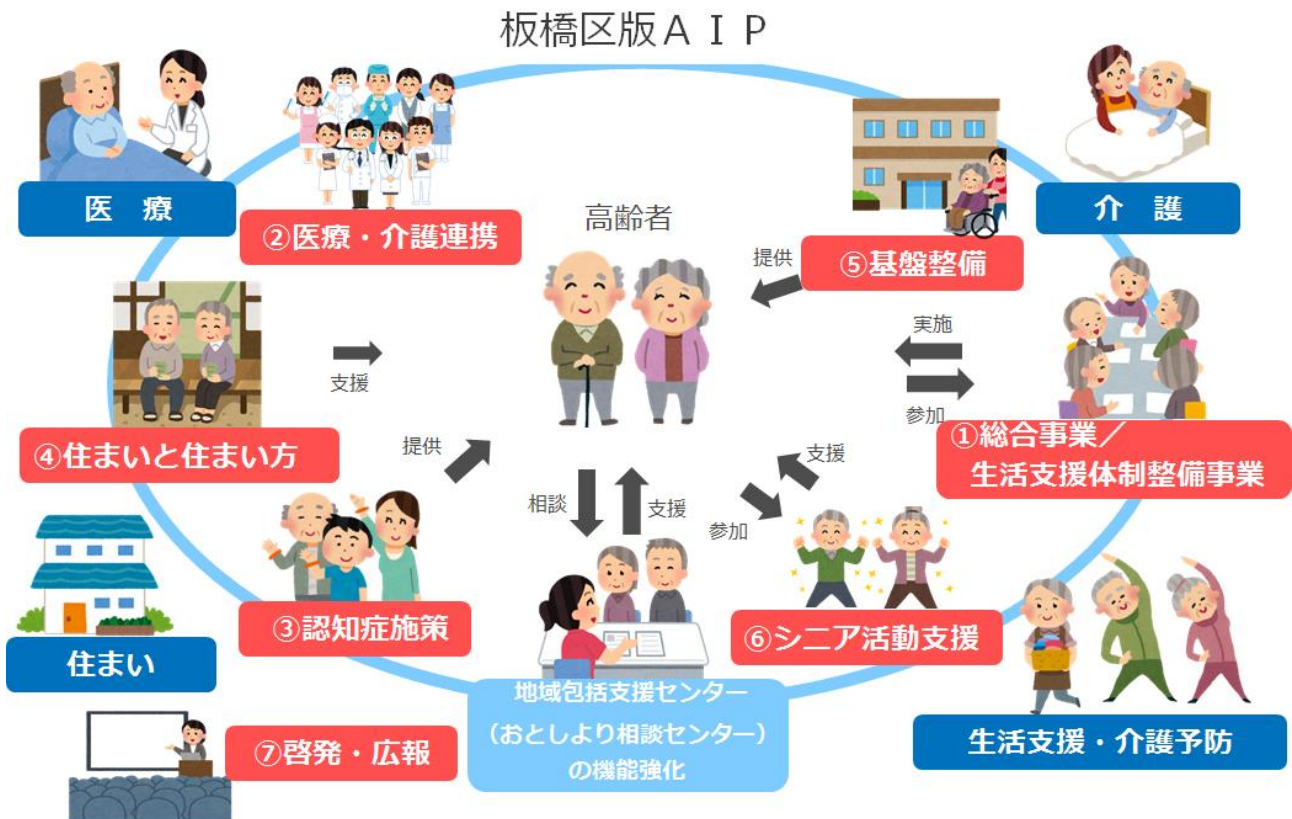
板橋区版ＡＩＰ

医　療

②医療・介護連携

高齢者

介　護

提供

⑤基盤整備

実施

参加

支援

①総合事業／
生活支援体制整備事業

④住まいと住まい方

提供

相談

支援

支援

参加

住まい

③認知症施策

⑥シニア活動支援

地域包括支援センター
（おとしより相談センター）
の機能強化

生活支援・介護予防

⑦啓発・広報